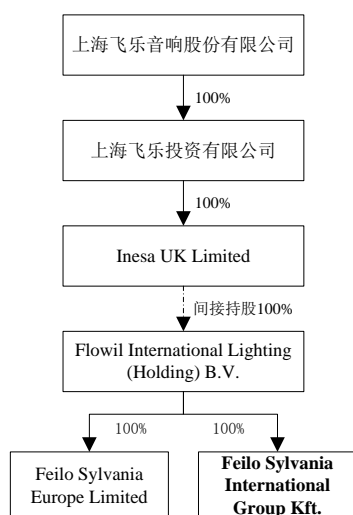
上海飞乐音响股份有限公司

100%

上海飞乐投资有限公司

100%

Inesa UK Limited

间接持股100%

Flowil International Lighting (Holding) B.V.

100%

100%

Feilo Sylvania Europe Limited

**Feilo Sylvania International Group Kft.**